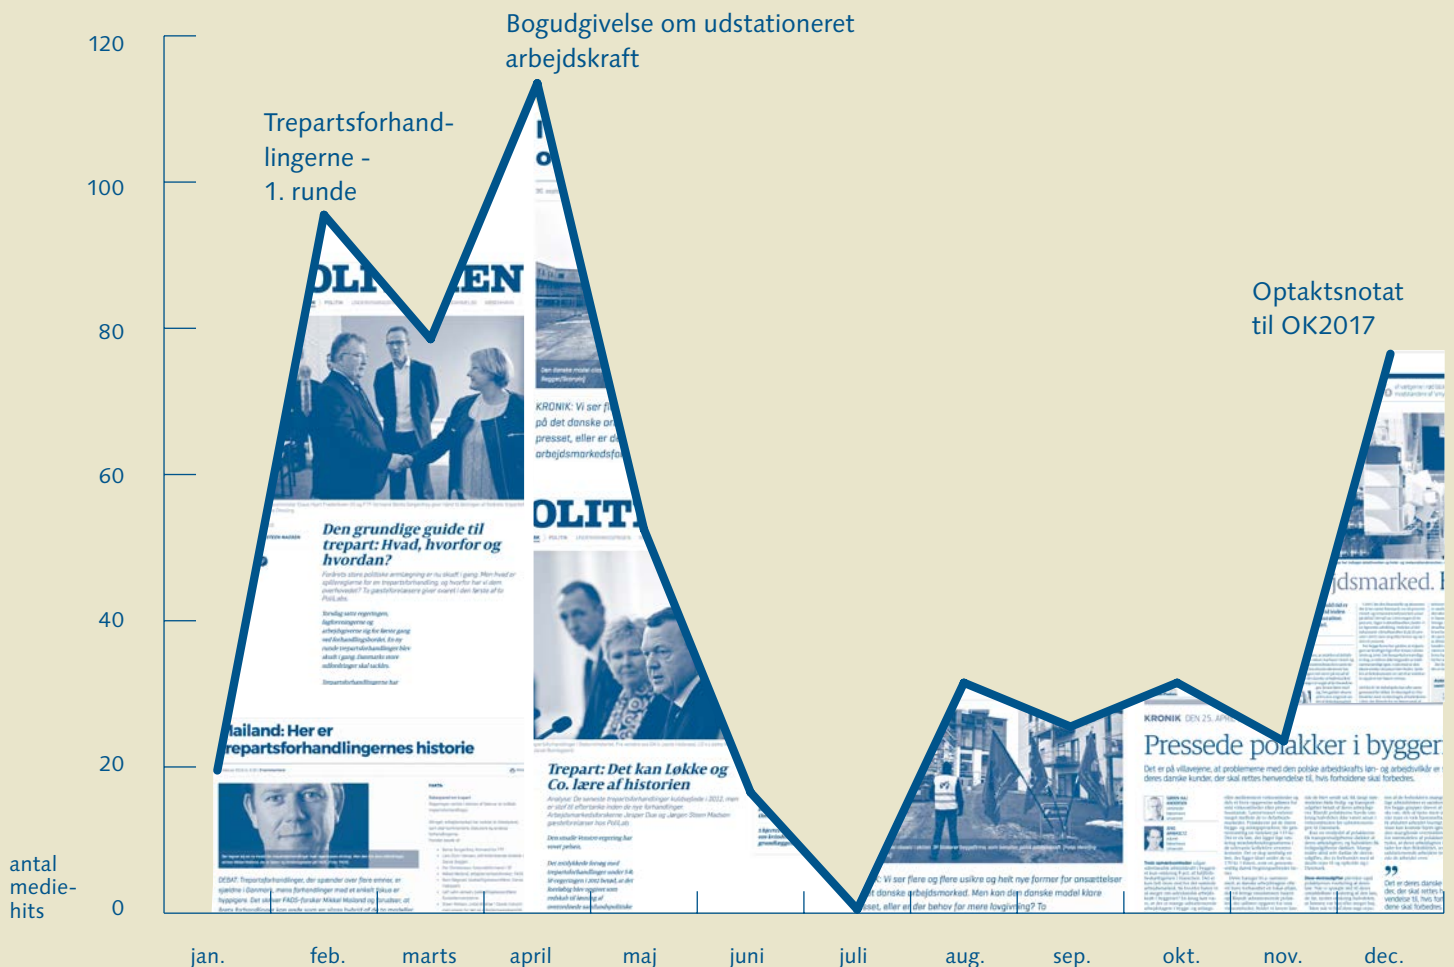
120

100

80

60

40

20

0

antal medie-hits

Trepartsforhandlingerne - 1. runde

Bogudgivelse om udstationeret arbejdskraft

Optaktsnotat til OK2017

jan. feb. marts april maj juni juli aug. sep. okt. nov. dec.

Den grundige guide til trepart: Hvad, hvorfor og hvordan?

Mailand: Her er trepartsforhandlingernes historie

KRONIK: Vi ser fl... på det danske ar... presset, eller er d... arbejdsmarkedsfo...

Trepart: Det kan Løkke og Co. lære af historien

KRONIK

Pressede polakker i bygger

jdsmarked.